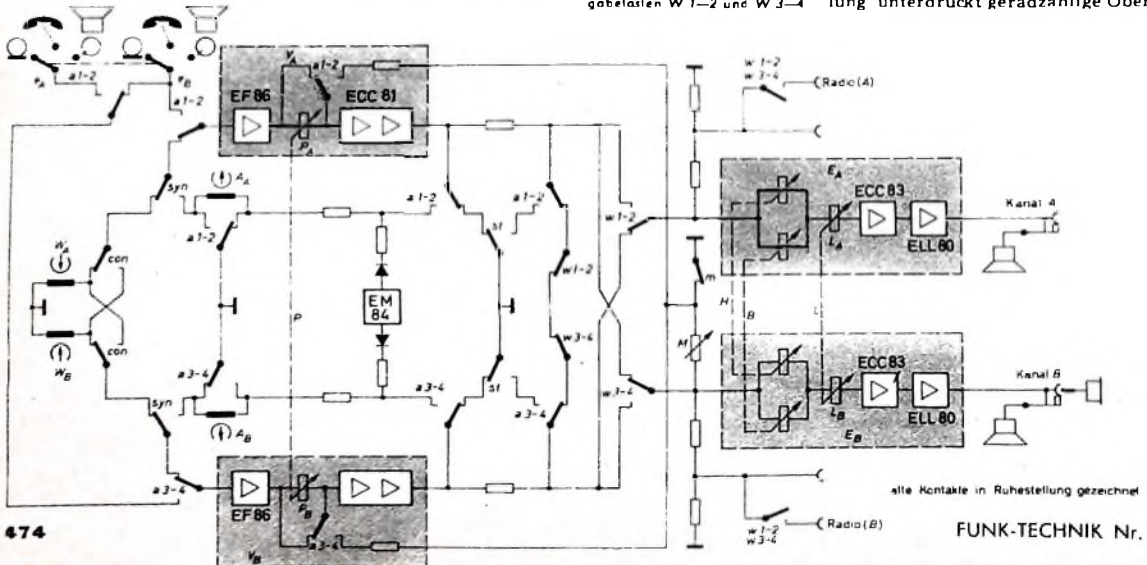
gabelosten W 1–2 und W 3–4 lung unterdrückt geradzahlige Ober

$e_A$ a 1-2 $e_B$ a 1-2

$V_A$ a 1-2 EF 86 ECC 81 $P_A$

w 1-2 w 3-4 Radio (A)

syn $A_A$ a 1-2 a 1-2 st a 1-2 w 1-2

$W_A$ con con $W_B$

EM 84

P

w 1-2 w 3-4

m M H B L

$E_A$ ECC 83 $L_A$ ELL 80 Kanal A

ECC 83 $L_B$ ELL 80 $E_B$ Kanal B

syn a 3-4 $A_B$ a 3-4 st a 3-4 w 3-4

a 3-4 EF 86 $P_B$ a 3-4 $V_B$

w 1-2 w 3-4 Radio (B)

alle Kontakte in Ruhestellung gezeichnet

474

FUNK-TECHNIK Nr.